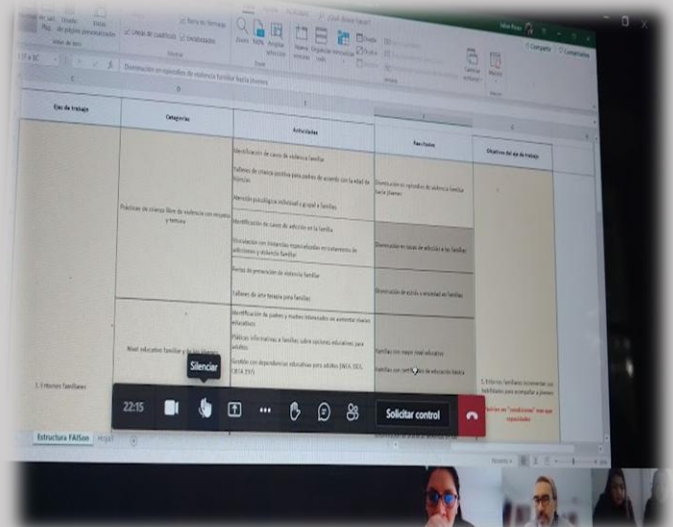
Disminución en episodios de violencia familiar hacia jóvenes

| Eje de trabajo | Categorías | Actividades | Resultados | Objetivo del eje de trabajo |
|---|---|---|---|---|
| | Prácticas de crianza libre de violencia con respeto y ternura | Identificación de casos de violencia familiar | Disminución en episodios de violencia familiar hacia jóvenes | |
| | | Talleres de crianza positiva para padres de acuerdo con la edad de los hijos | | |
| | | Atención psicológica individual y grupal a familias | | |
| | | Identificación de casos de adicción en la familia | Disminución en casos de adicción en las familias | |
| | | Vinculación con instancias especializadas en tratamiento de adicciones y violencia familiar | | |
| | | Redes de prevención de violencia familiar | Disminución de estrés y ansiedad en familias | |
| | | Talleres de arte terapia para familias | | |
| 1. Entornos familiares | Nivel educativo familiar y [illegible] | Identificación de padres y madres interesados en aumentar niveles educativos | Familias con mayor nivel educativo | 1. Entornos familiares incrementan sus habilidades para acompañar a jóvenes |
| | | Pláticas informativas a familias sobre opciones educativas para adultos | Familias con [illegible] de educación básica | Quitar en "condiciones" mas que capacidades |
| | | Gestión con dependencias educativas para adultos (INEA, SEP, CECATI) | | |

Estructura FAISon

Silenciar

22:15

Solicitar control

Compartir

Comentarios